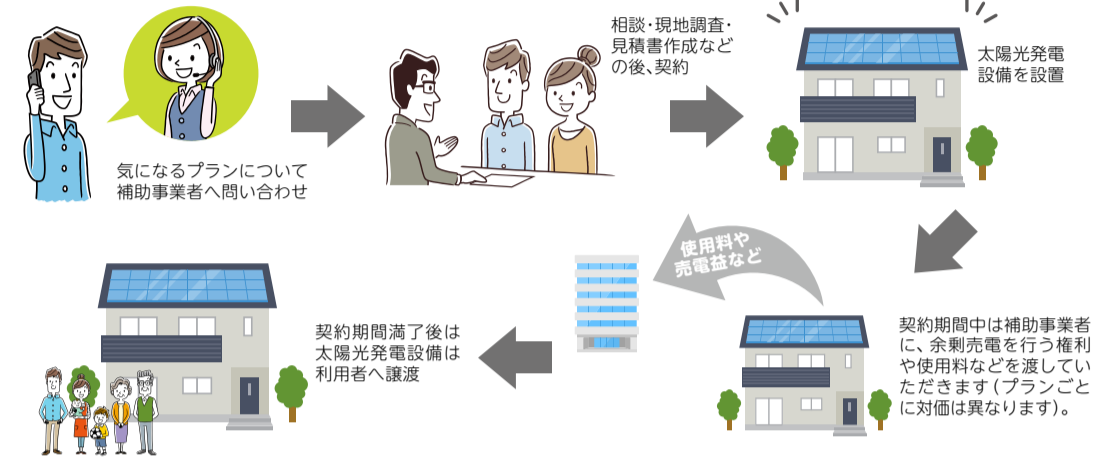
気になるプランについて補助事業者へ問い合わせ

相談・現地調査・見積書作成などの後、契約

太陽光発電設備を設置

使用料や売電益など

契約期間満了後は太陽光発電設備は利用者へ譲渡

契約期間中は補助事業者に、余剰売電を行う権利や使用料などを渡していただきます（プランごとに対価は異なります）。